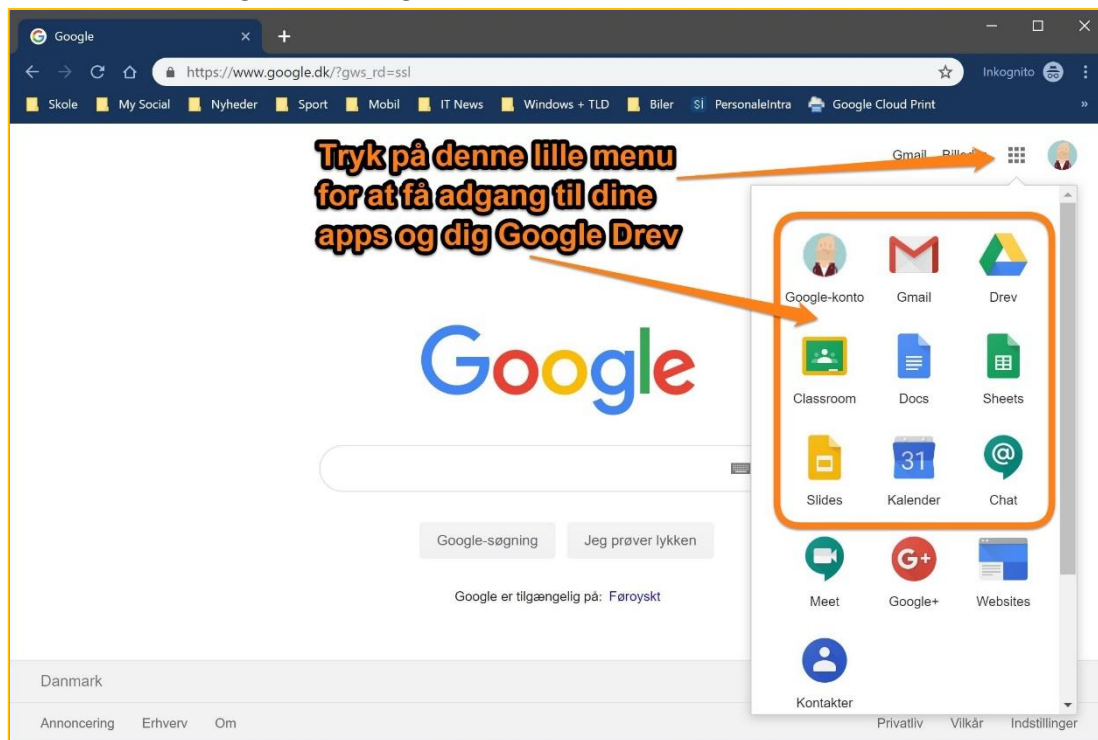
Google
https://www.google.dk/?gws_rd=ssl
Inkognito
Skole My Social Nyheder Sport Mobil IT News Windows + TLD Biler PersonaleIntra Google Cloud Print

Gmail Billeder

Tryk på denne lille menu for at få adgang til dine apps og dig Google Drev

Google-konto Gmail Drev
Classroom Docs Sheets
Slides 31 Kalender Chat
Meet Google+ Websites
Kontakter

Google

Google-søgning Jeg prøver lykken

Google er tilgængelig på: Føroyskt

Danmark

Annoncering Erhverv Om Privatliv Vilkår Indstillinger